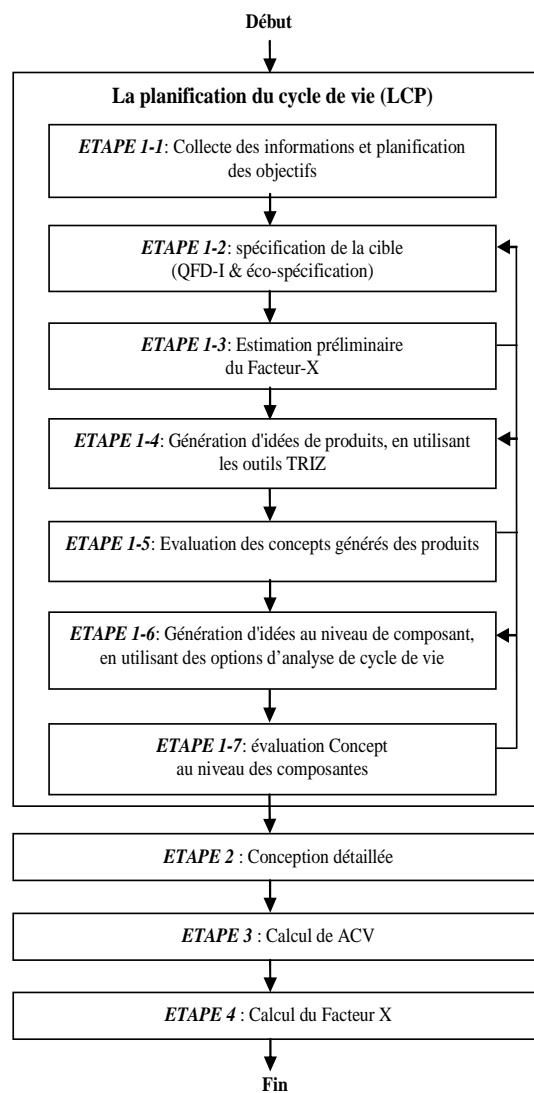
Début

La planification du cycle de vie (LCP)

ETAPE 1-1: Collecte des informations et planification des objectifs

ETAPE 1-2: spécification de la cible (QFD-I & éco-spécification)

ETAPE 1-3: Estimation préliminaire du Facteur-X

ETAPE 1-4: Génération d'idées de produits, en utilisant les outils TRIZ

ETAPE 1-5: Evaluation des concepts générés des produits

ETAPE 1-6: Génération d'idées au niveau de composant, en utilisant des options d'analyse de cycle de vie

ETAPE 1-7: évaluation Concept au niveau des composantes

ETAPE 2 : Conception détaillée

ETAPE 3 : Calcul de ACV

ETAPE 4 : Calcul du Facteur X

Fin